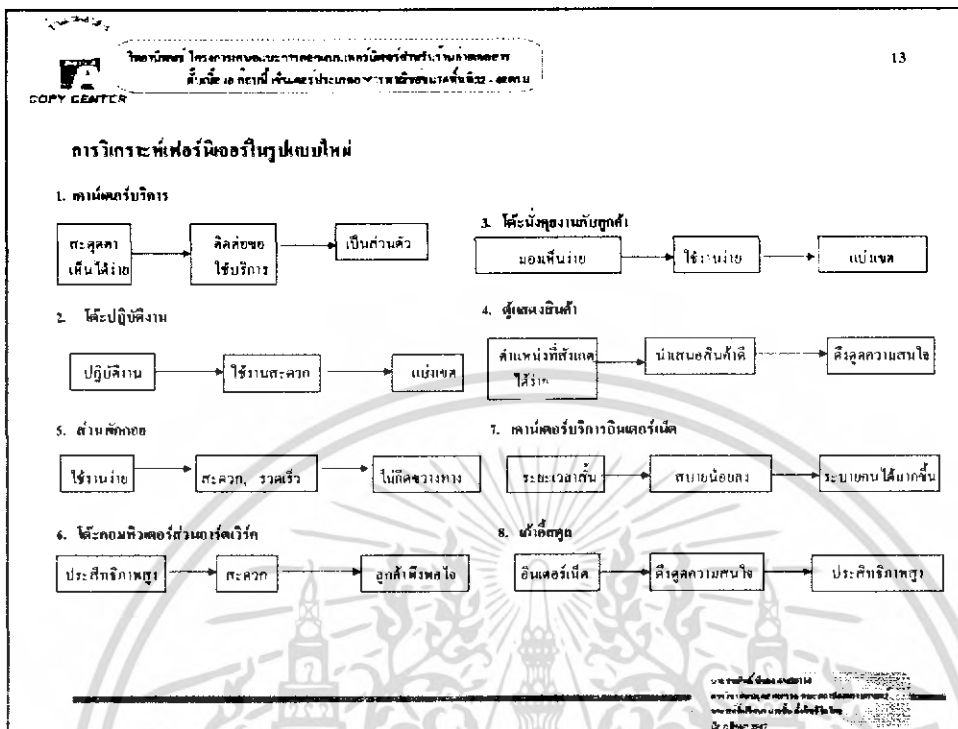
COPY CENTER

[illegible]

13

การวิเคราะห์เฟอร์นิเจอร์ในรูปแบบใหม่

1. เคาน์เตอร์บริการ

สะดุดตา เห็นได้ง่าย → คล่องขอใช้บริการ → เป็นส่วนตัว

3. โต๊ะนั่งคุยงานกับลูกค้า

มองเห็นง่าย → ใช้งานง่าย → แบ่งเขต

2. โต๊ะปฏิบัติงาน

ปฏิบัติงาน → ใช้งานสะดวก → แบ่งเขต

4. ตู้แสดงสินค้า

ตำแหน่งที่สังเกตได้ง่าย → นำเสนอสินค้าดี → ดึงดูดความสนใจ

5. ส่วนพักคอย

ใช้งานง่าย → สะดวก, รวดเร็ว → ไม่กีดขวางทาง

7. เคาน์เตอร์บริการอินเตอร์เน็ต

ระยะเวลาสั้น → สบายน้อยลง → ระบายคนได้มากขึ้น

6. โต๊ะคอมพิวเตอร์ส่วนเนตเวิร์ค

ประสิทธิภาพสูง → สะดวก → ลูกค้าพึงพอใจ

8. เก้าอี้ลูกค้า

อินเตอร์เน็ต → ดึงดูดความสนใจ → ประสิทธิภาพสูง

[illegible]